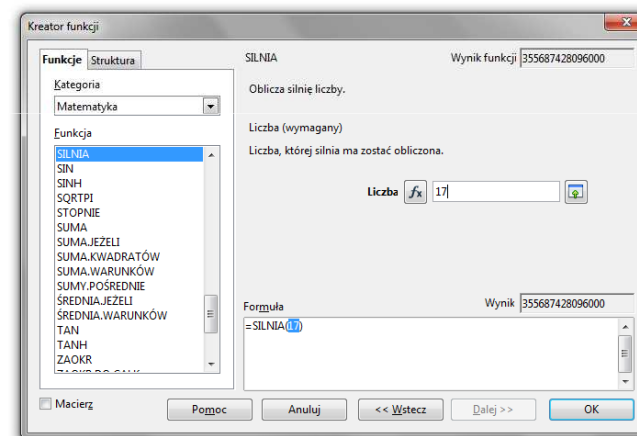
Kreator funkcji

Funkcje | Struktura

Kategoria

Matematyka

Funkcja

SILNIA
SIN
SINH
SQRTPI
STOPNIE
SUMA
SUMA.JEŻELI
SUMA.KWADRATÓW
SUMA.WARUNKÓW
SUMY.POŚREDNIE
ŚREDNIA.JEŻELI
ŚREDNIA.WARUNKÓW
TAN
TANH
ZAOKR
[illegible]

SILNIA

Wynik funkcji 355687428096000

Oblicza silnię liczby.

Liczba (wymagany)

Liczba, której silnia ma zostać obliczona.

Liczba $f_x$ 17

Formuła

Wynik 355687428096000

=SILNIA(17)

Macierz

Pomoc | Anuluj | << Wstecz | Dalej >> | OK